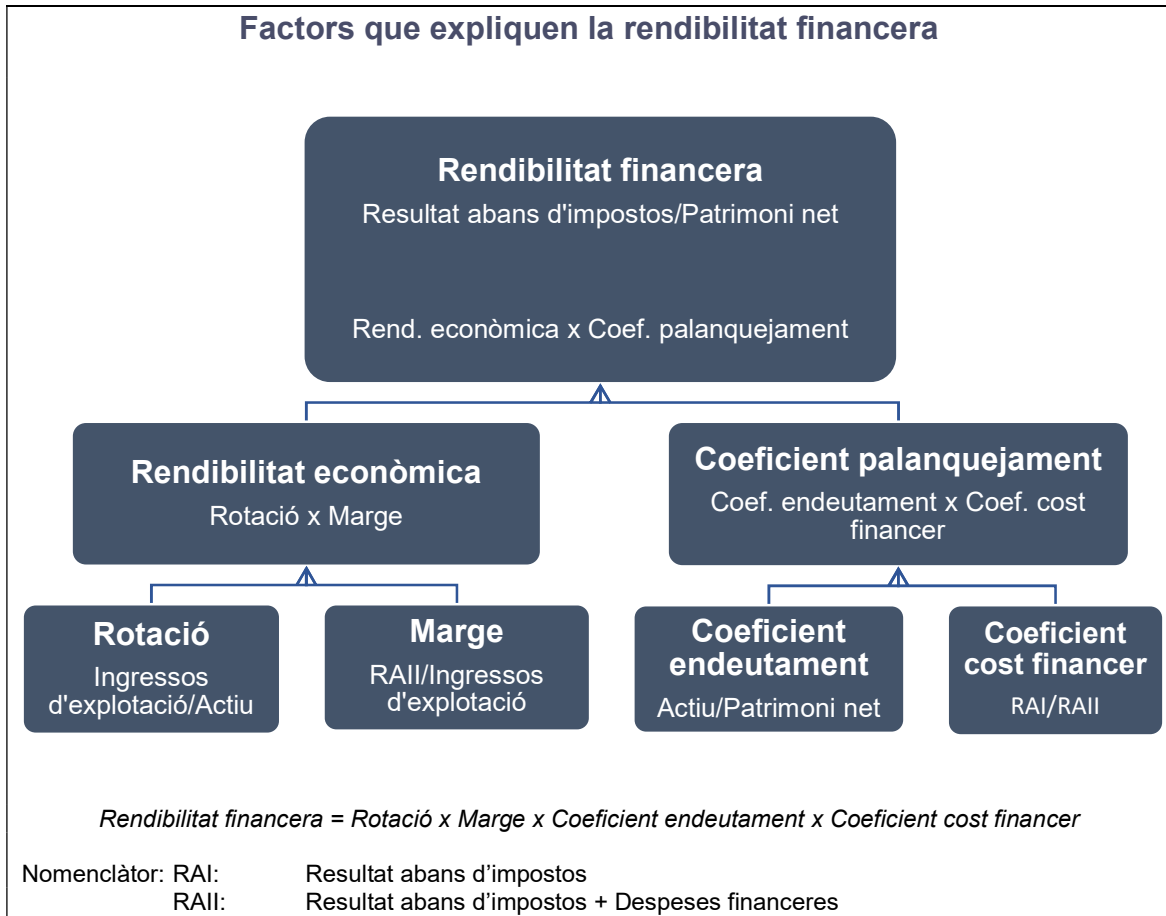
Factors que expliquen la rendibilitat financera

Rendibilitat financera
Resultat abans d'impostos/Patrimoni net

Rend. econòmica x Coef. palanquejament

Rendibilitat econòmica
Rotació x Marge

Coeficient palanquejament
Coef. endeutament x Coef. cost financer

Rotació
Ingressos d'explotació/Actiu

Marge
RAII/Ingressos d'explotació

Coeficient endeutament
Actiu/Patrimoni net

Coeficient cost financer
RAI/RAII

*Rendibilitat financera = Rotació x Marge x Coeficient endeutament x Coeficient cost financer*

Nomenclàtor: RAI: Resultat abans d’impostos
RAII: Resultat abans d’impostos + Despeses financeres